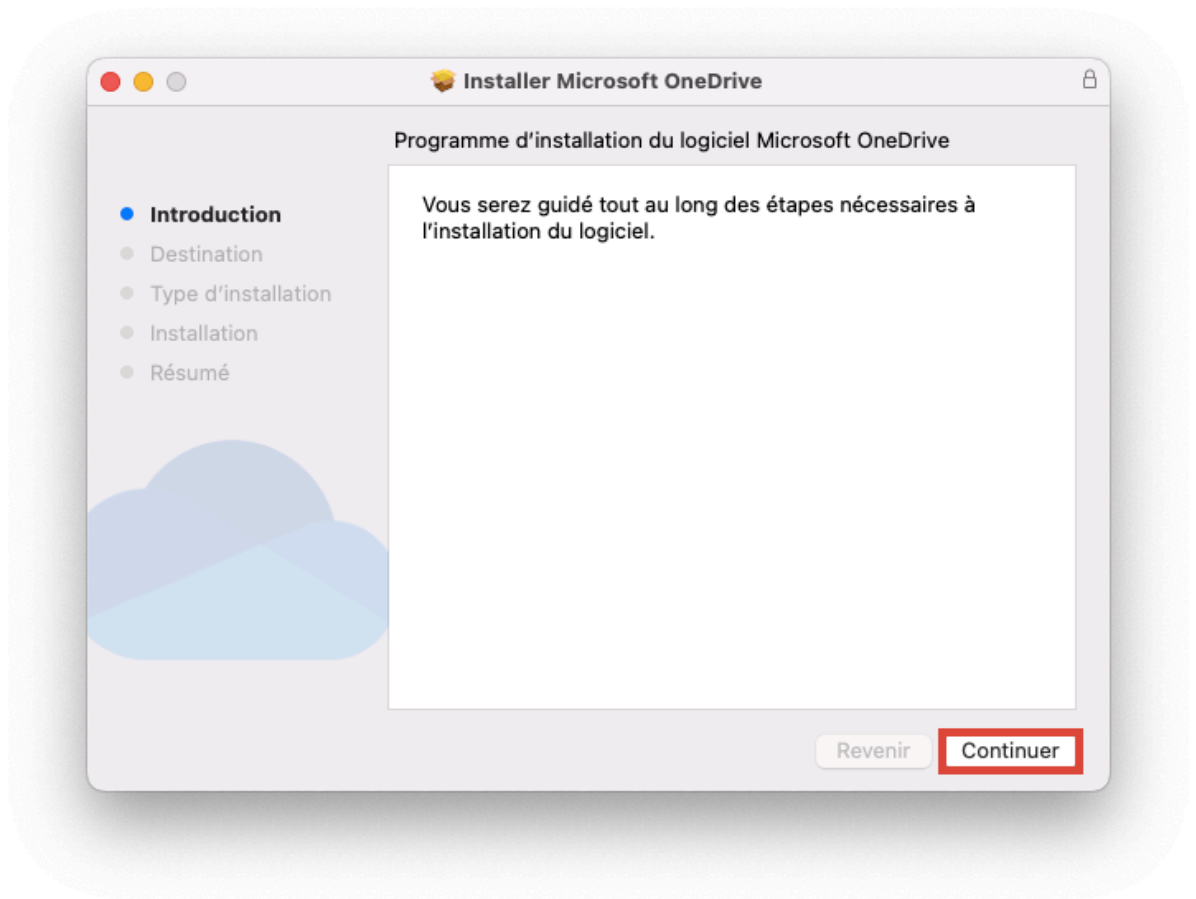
Installer Microsoft OneDrive

Programme d’installation du logiciel Microsoft OneDrive

Introduction
Destination
Type d’installation
Installation
Résumé

Vous serez guidé tout au long des étapes nécessaires à l’installation du logiciel.

Revenir
Continuer